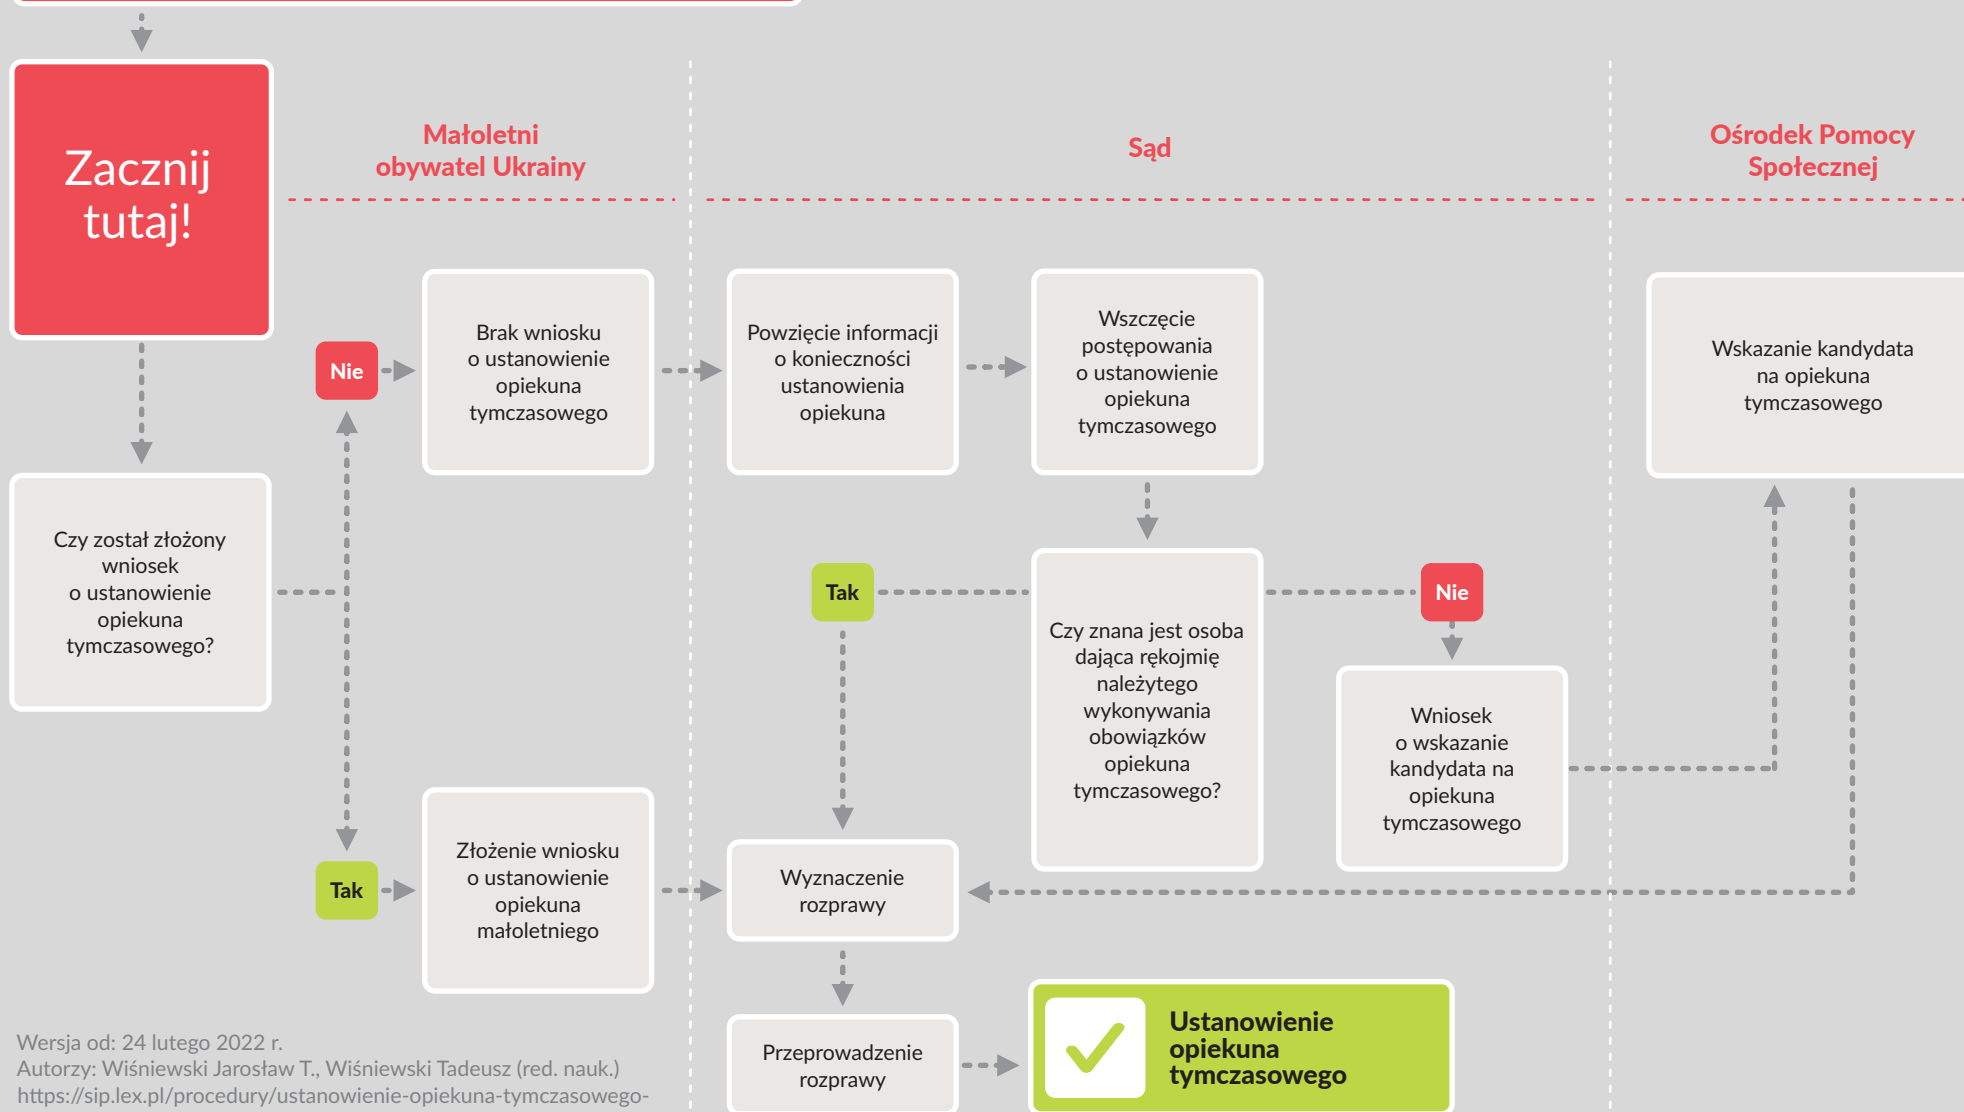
Zacznij tutaj!

Małoletni obywatel Ukrainy

Sąd

Ośrodek Pomocy Społecznej

Czy został złożony wniosek o ustanowienie opiekuna tymczasowego?

Nie

Brak wniosku o ustanowienie opiekuna tymczasowego

Powzięcie informacji o konieczności ustanowienia opiekuna

Wszczęcie postępowania o ustanowienie opiekuna tymczasowego

Wskazanie kandydata na opiekuna tymczasowego

Tak

Czy znana jest osoba dająca rękojmię należytego wykonywania obowiązków opiekuna tymczasowego?

Nie

Wniosek o wskazanie kandydata na opiekuna tymczasowego

Tak

Złożenie wniosku o ustanowienie opiekuna małoletniego

Wyznaczenie rozprawy

Przeprowadzenie rozprawy

Ustanowienie opiekuna tymczasowego

Wersja od: 24 lutego 2022 r.
Autorzy: Wiśniewski Jarosław T., Wiśniewski Tadeusz (red. nauk.)
https://sip.lex.pl/procedury/ustanowienie-opiekuna-tymczasowego-